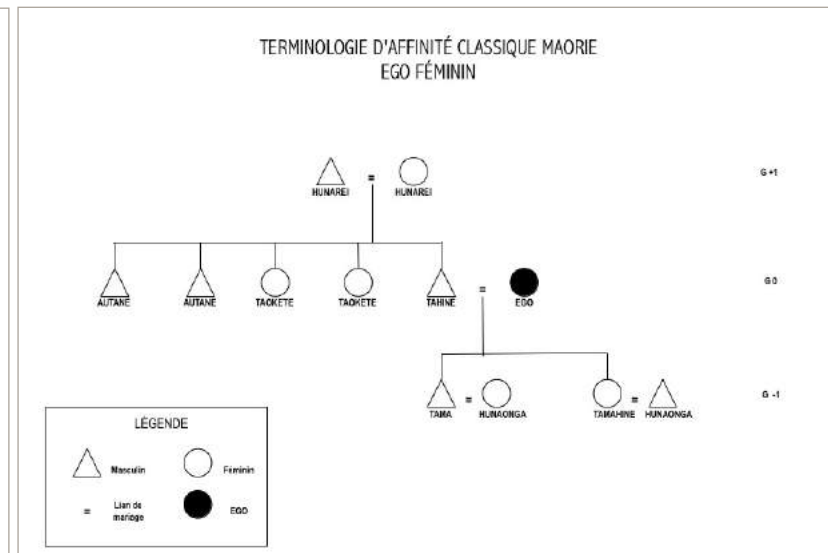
TERMINOLOGIE D'AFFINITÉ CLASSIQUE MAORIE
EGO FÉMININ

HUNAREI = HUNAREI

G +1

AUTANE AUTANE TAOKETE TAOKETE TAHINE = EGO

G 0

TAMA = HUNAONGA TAMAHINE = HUNAONGA

G -1

LÉGENDE

Masculin Féminin

= Lien de mariage EGO